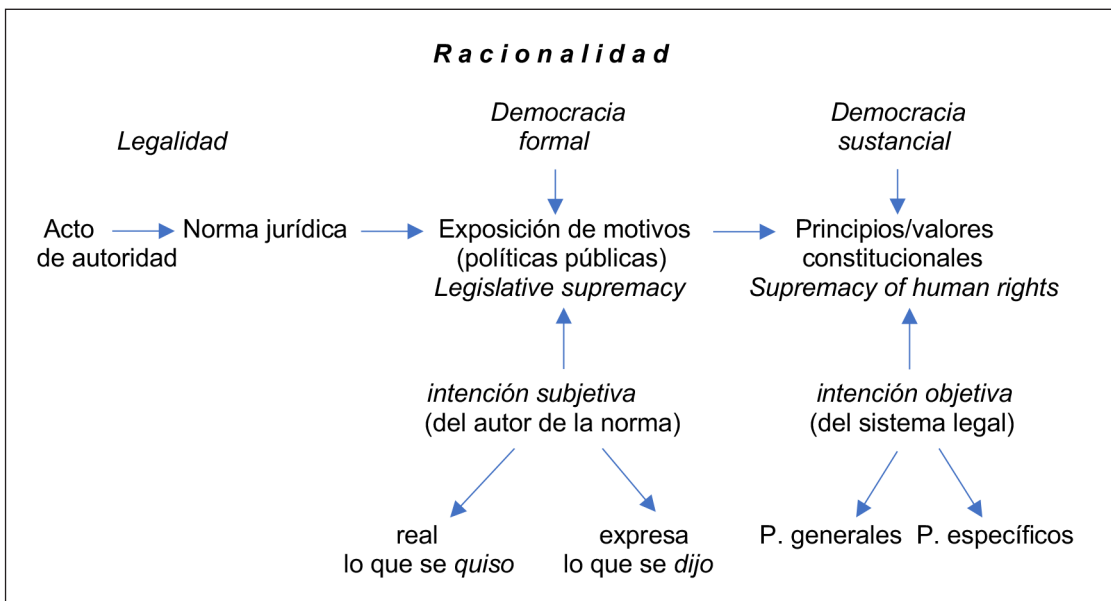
R a c i o n a l i d a d

Legalidad

Democracia formal

Democracia sustancial

Acto de autoridad

Norma jurídica

Exposición de motivos (políticas públicas) Legislative supremacy

Principios/valores constitucionales Supremacy of human rights

intención subjetiva (del autor de la norma)

intención objetiva (del sistema legal)

real lo que se quiso

expresa lo que se dijo

P. generales

P. específicos